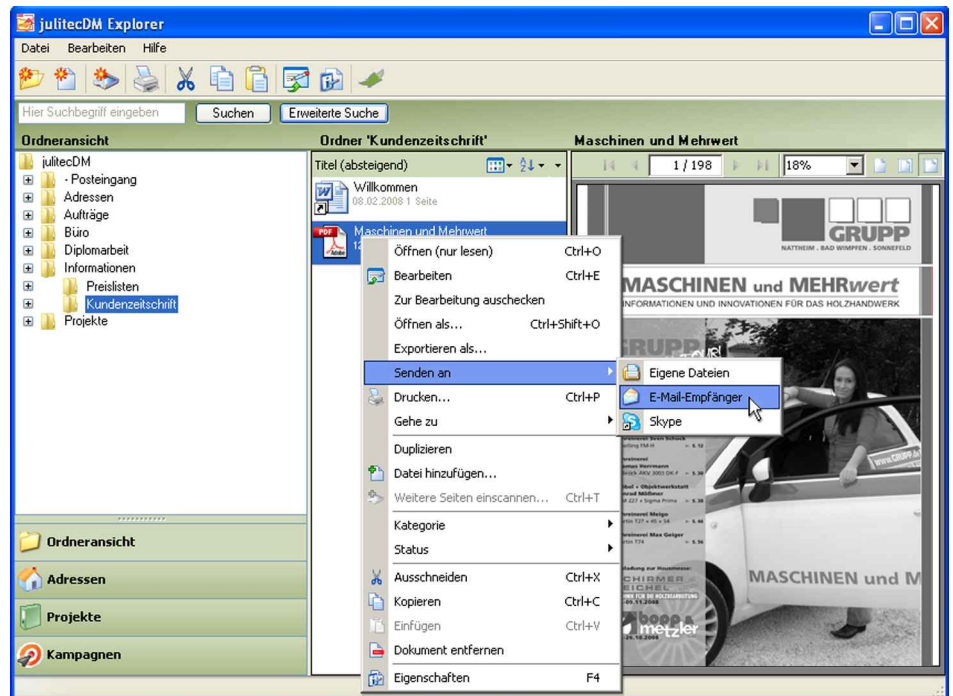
julitecDM Explorer

Datei Bearbeiten Hilfe

Hier Suchbegriff eingeben Suchen Erweiterte Suche

Ordneransicht

julitecDM
- Posteingang
Adressen
Aufträge
Büro
Diplomarbeit
Informationen
Preislisten
Kundenzeitschrift
Projekte

Ordneransicht
Adressen
Projekte
Kampagnen

Ordner 'Kundenzeitschrift'

Titel (absteigend)

Willkommen
08.02.2008 1 Seite

Maschinen und Mehrwert

Öffnen (nur lesen) Ctrl+O
Bearbeiten Ctrl+E
Zur Bearbeitung auschecken
Öffnen als... Ctrl+Shift+O
Exportieren als...
Senden an
Drucken... Ctrl+P
Gehe zu
Duplizieren
Datei hinzufügen...
Weitere Seiten einscannen... Ctrl+T
Kategorie
Status
Ausschneiden Ctrl+X
Kopieren Ctrl+C
Einfügen Ctrl+V
Dokument entfernen
Eigenschaften F4

Eigene Dateien
E-Mail-Empfänger
Skype

Maschinen und Mehrwert

1 / 198 18%

GRUPP
NATTHEIM . BAD WIMPFEN . SONNEFELD

MASCHINEN und MEHRwert
INFORMATIONEN UND INNOVATIONEN FÜR DAS HOLZHANDWERK

MASCHINEN und M

metzler